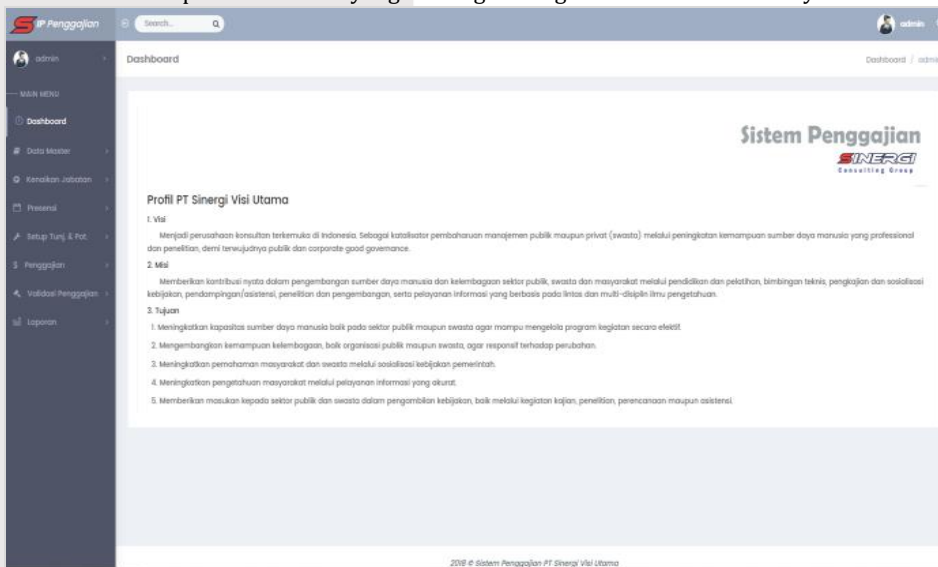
SIP Penggajian

Search..

admin

admin

MAIN MENU

Dashboard

Data Master

Kenaikan Jabatan

Presensi

Setup Tunj. & Pot.

Penggajian

Validasi Penggajian

Laporan

Dashboard

Dashboard / admin

Sistem Penggajian

SINERGI
Consulting Group

Profil PT Sinergi Visi Utama

1. Visi

Menjadi perusahaan konsultan terkemuka di Indonesia. Sebagai katalisator pembaharuan manajemen publik maupun privat (swasta) melalui peningkatan kemampuan sumber daya manusia yang professional dan penelitian, demi terwujudnya publik dan corporate good governance.

2. Misi

Memberikan kontribusi nyata dalam pengembangan sumber daya manusia dan kelembagaan sektor publik, swasta dan masyarakat melalui pendidikan dan pelatihan, bimbingan teknis, pengkajian dan sosialisasi kebijakan, pendampingan/asistensi, penelitian dan pengembangan, serta pelayanan informasi yang berbasis pada lintas dan multi-disiplin ilmu pengetahuan.

3. Tujuan

1. Meningkatkan kapasitas sumber daya manusia baik pada sektor publik maupun swasta agar mampu mengelola program kegiatan secara efektif.

2. Mengembangkan kemampuan kelembagaan, baik organisasi publik maupun swasta, agar responsif terhadap perubahan.

3. Meningkatkan pemahaman masyarakat dan swasta melalui sosialisasi kebijakan pemerintah.

4. Meningkatkan pengetahuan masyarakat melalui pelayanan informasi yang akurat.

5. Memberikan masukan kepada sektor publik dan swasta dalam pengambilan kebijakan, baik melalui kegiatan kajian, penelitian, perencanaan maupun asistensi.

2018 © Sistem Penggajian PT Sinergi Visi Utama